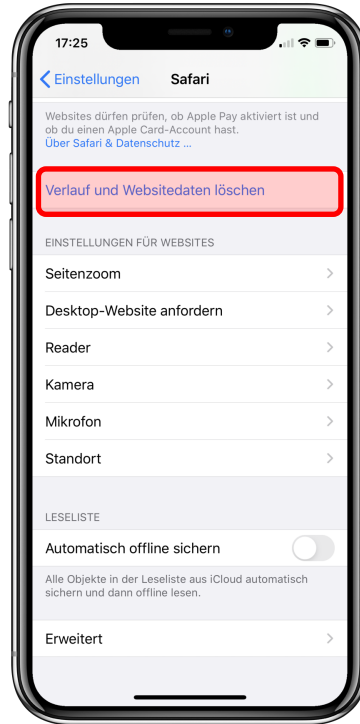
17:25

Einstellungen Safari

Websites dürfen prüfen, ob Apple Pay aktiviert ist und ob du einen Apple Card-Account hast.
Über Safari & Datenschutz ...

Verlauf und Websitedaten löschen

EINSTELLUNGEN FÜR WEBSITES

Seitenzoom

Desktop-Website anfordern

Reader

Kamera

Mikrofon

Standort

LESELISTE

Automatisch offline sichern

Alle Objekte in der Leseliste aus iCloud automatisch sichern und dann offline lesen.

Erweitert